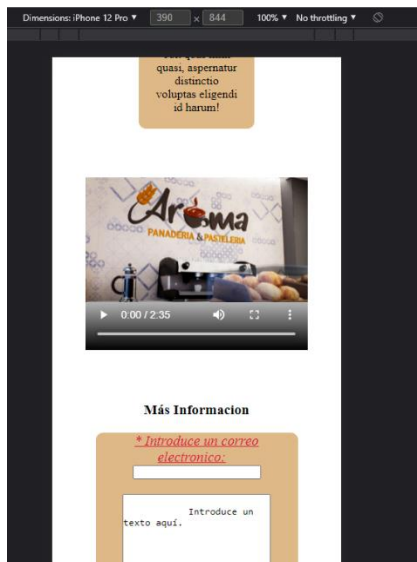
Dimensions: iPhone 12 Pro ▾ 390 × 844 100% ▾ No throttling ▾

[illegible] quasi, aspernatur distinctio voluptas eligendi id harum!

Aroma
PANADERIA & PASTELERIA

0:00 / 2:35

Más Informacion

* Introduce un correo electronico:

Introduce un texto aquí.